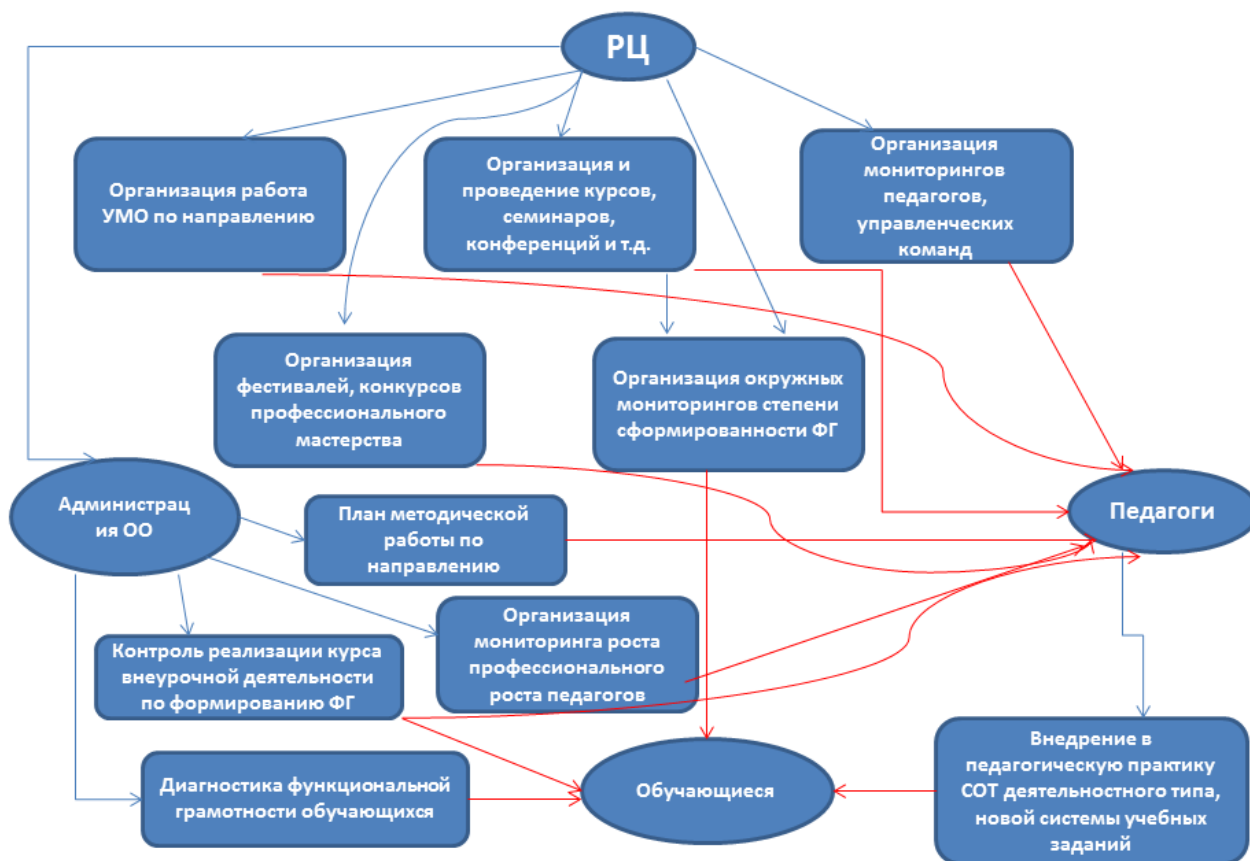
РЦ

Организация работа УМО по направлению

Организация и проведение курсов, семинаров, конференций и т.д.

Организация мониторингов педагогов, управленческих команд

Организация фестивалей, конкурсов профессионального мастерства

Организация окружных мониторингов степени сформированности ФГ

Администрация ОО

План методической работы по направлению

Педагоги

Организация мониторинга роста профессионального роста педагогов

Контроль реализации курса внеурочной деятельности по формированию ФГ

Диагностика функциональной грамотности обучающихся

Обучающиеся

Внедрение в педагогическую практику СОТ деятельностного типа, новой системы учебных заданий